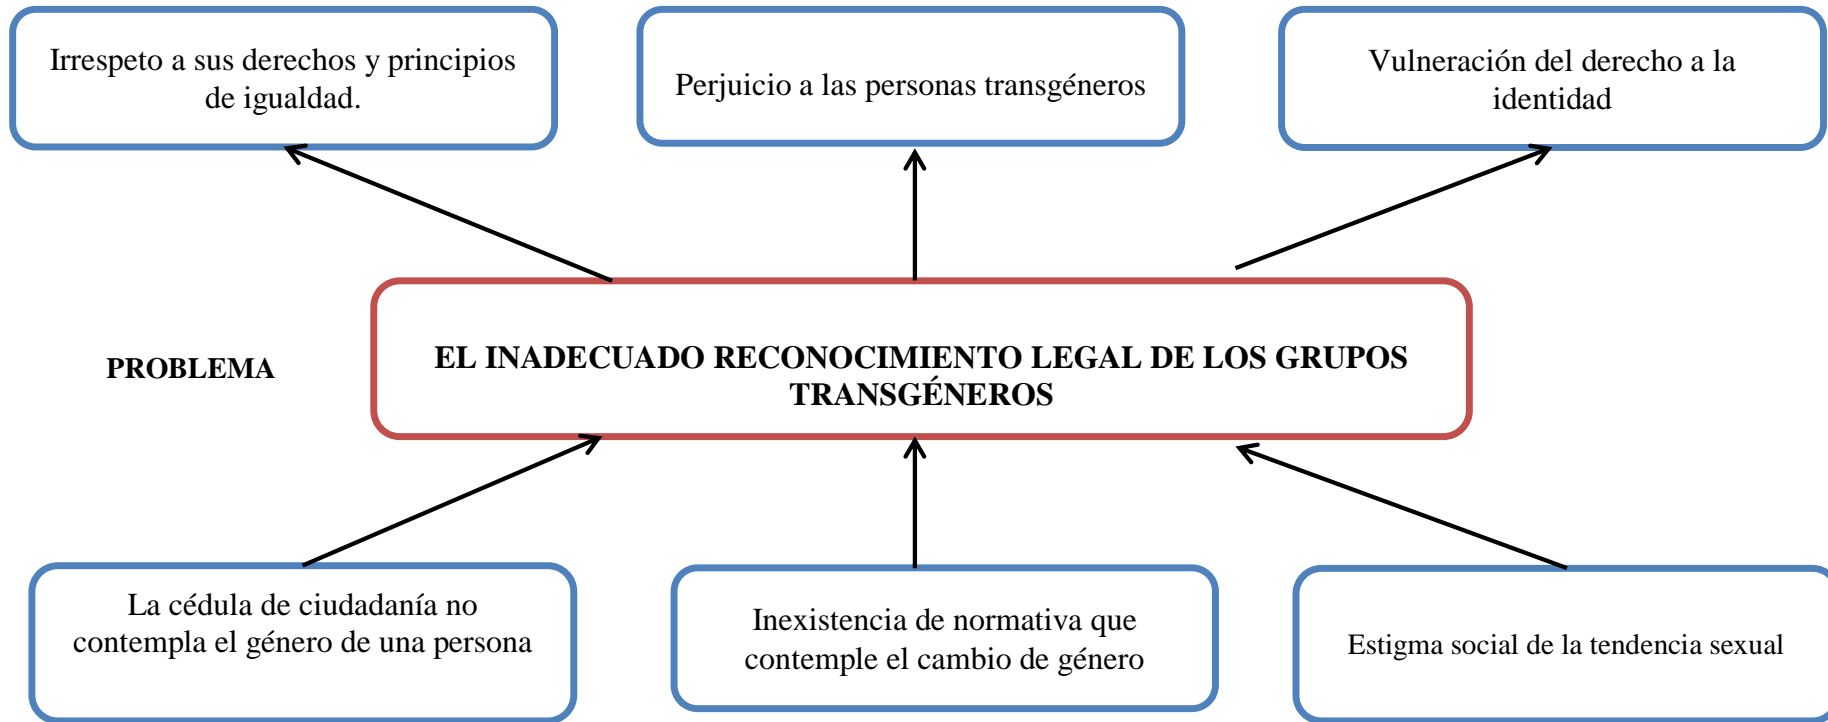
Irrespeto a sus derechos y principios de igualdad.

Perjuicio a las personas transgéneros

Vulneración del derecho a la identidad

PROBLEMA

EL INADECUADO RECONOCIMIENTO LEGAL DE LOS GRUPOS TRANSGÉNEROS

La cédula de ciudadanía no contempla el género de una persona

Inexistencia de normativa que contemple el cambio de género

Estigma social de la tendencia sexual